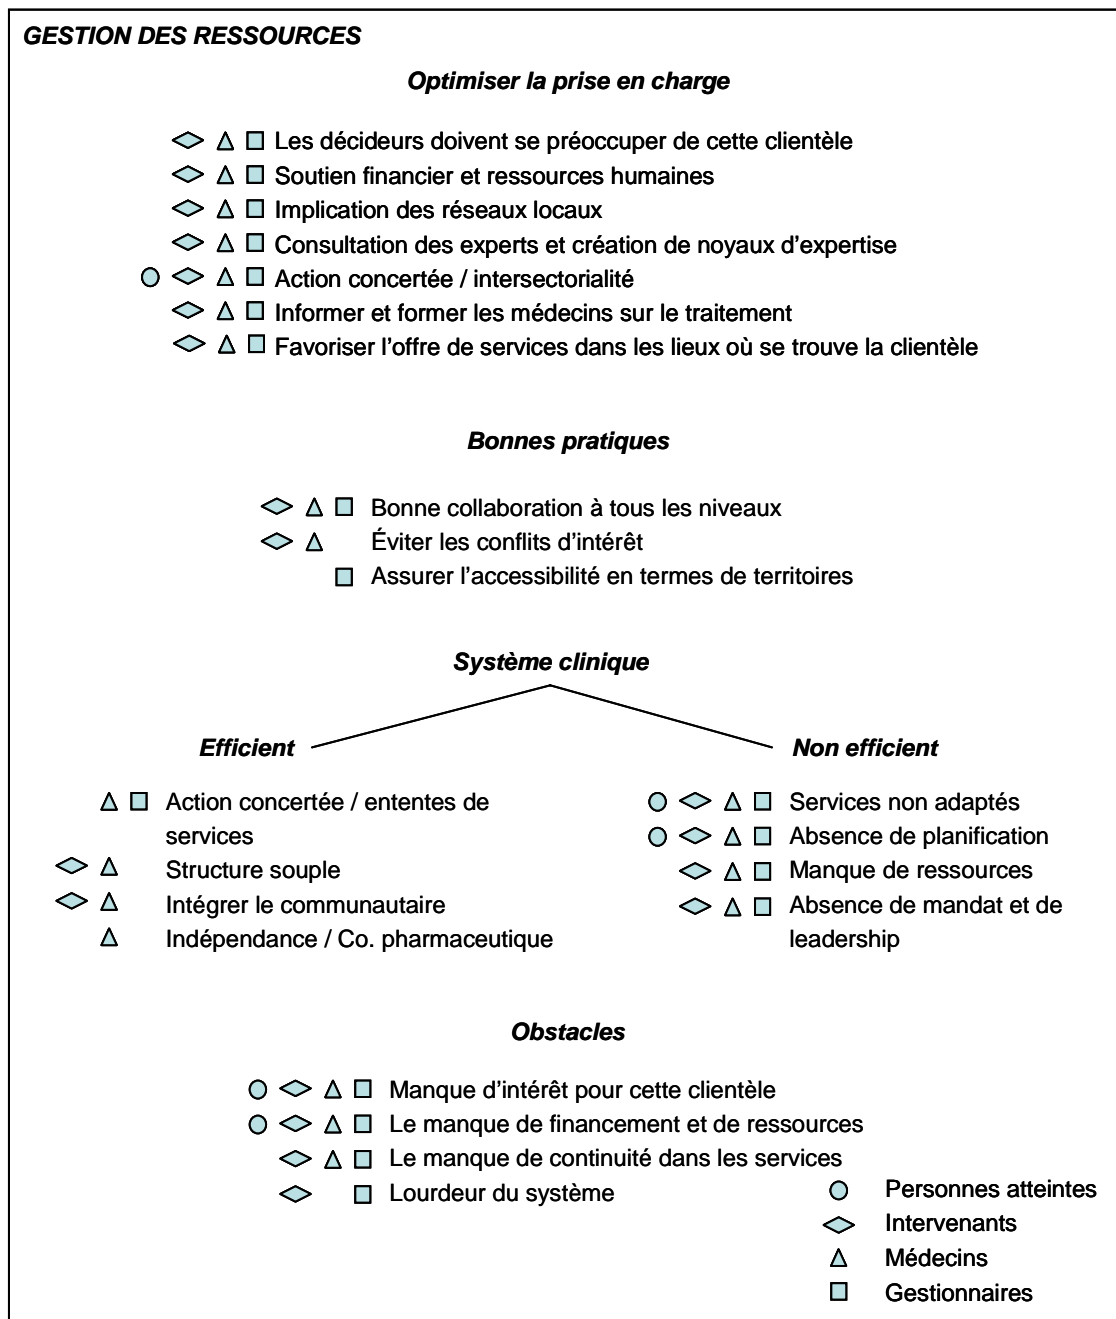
GESTION DES RESSOURCES

Optimiser la prise en charge

◇ Δ □ Les décideurs doivent se préoccuper de cette clientèle
◇ Δ □ Soutien financier et ressources humaines
◇ Δ □ Implication des réseaux locaux
◇ Δ □ Consultation des experts et création de noyaux d'expertise
○ ◇ Δ □ Action concertée / intersectorialité
◇ Δ □ Informer et former les médecins sur le traitement
◇ Δ □ Favoriser l'offre de services dans les lieux où se trouve la clientèle

Bonnes pratiques

◇ Δ □ Bonne collaboration à tous les niveaux
◇ Δ Éviter les conflits d'intérêt
□ Assurer l'accessibilité en termes de territoires

Système clinique

Efficient

Δ □ Action concertée / ententes de services
◇ Δ Structure souple
◇ Δ Intégrer le communautaire
Δ Indépendance / Co. pharmaceutique

Non efficient

○ ◇ Δ □ Services non adaptés
○ ◇ Δ □ Absence de planification
◇ Δ □ Manque de ressources
◇ Δ □ Absence de mandat et de leadership

Obstacles

○ ◇ Δ □ Manque d'intérêt pour cette clientèle
○ ◇ Δ □ Le manque de financement et de ressources
◇ Δ □ Le manque de continuité dans les services
◇ □ Lourdeur du système

○ Personnes atteintes
◇ Intervenants
Δ Médecins
□ Gestionnaires